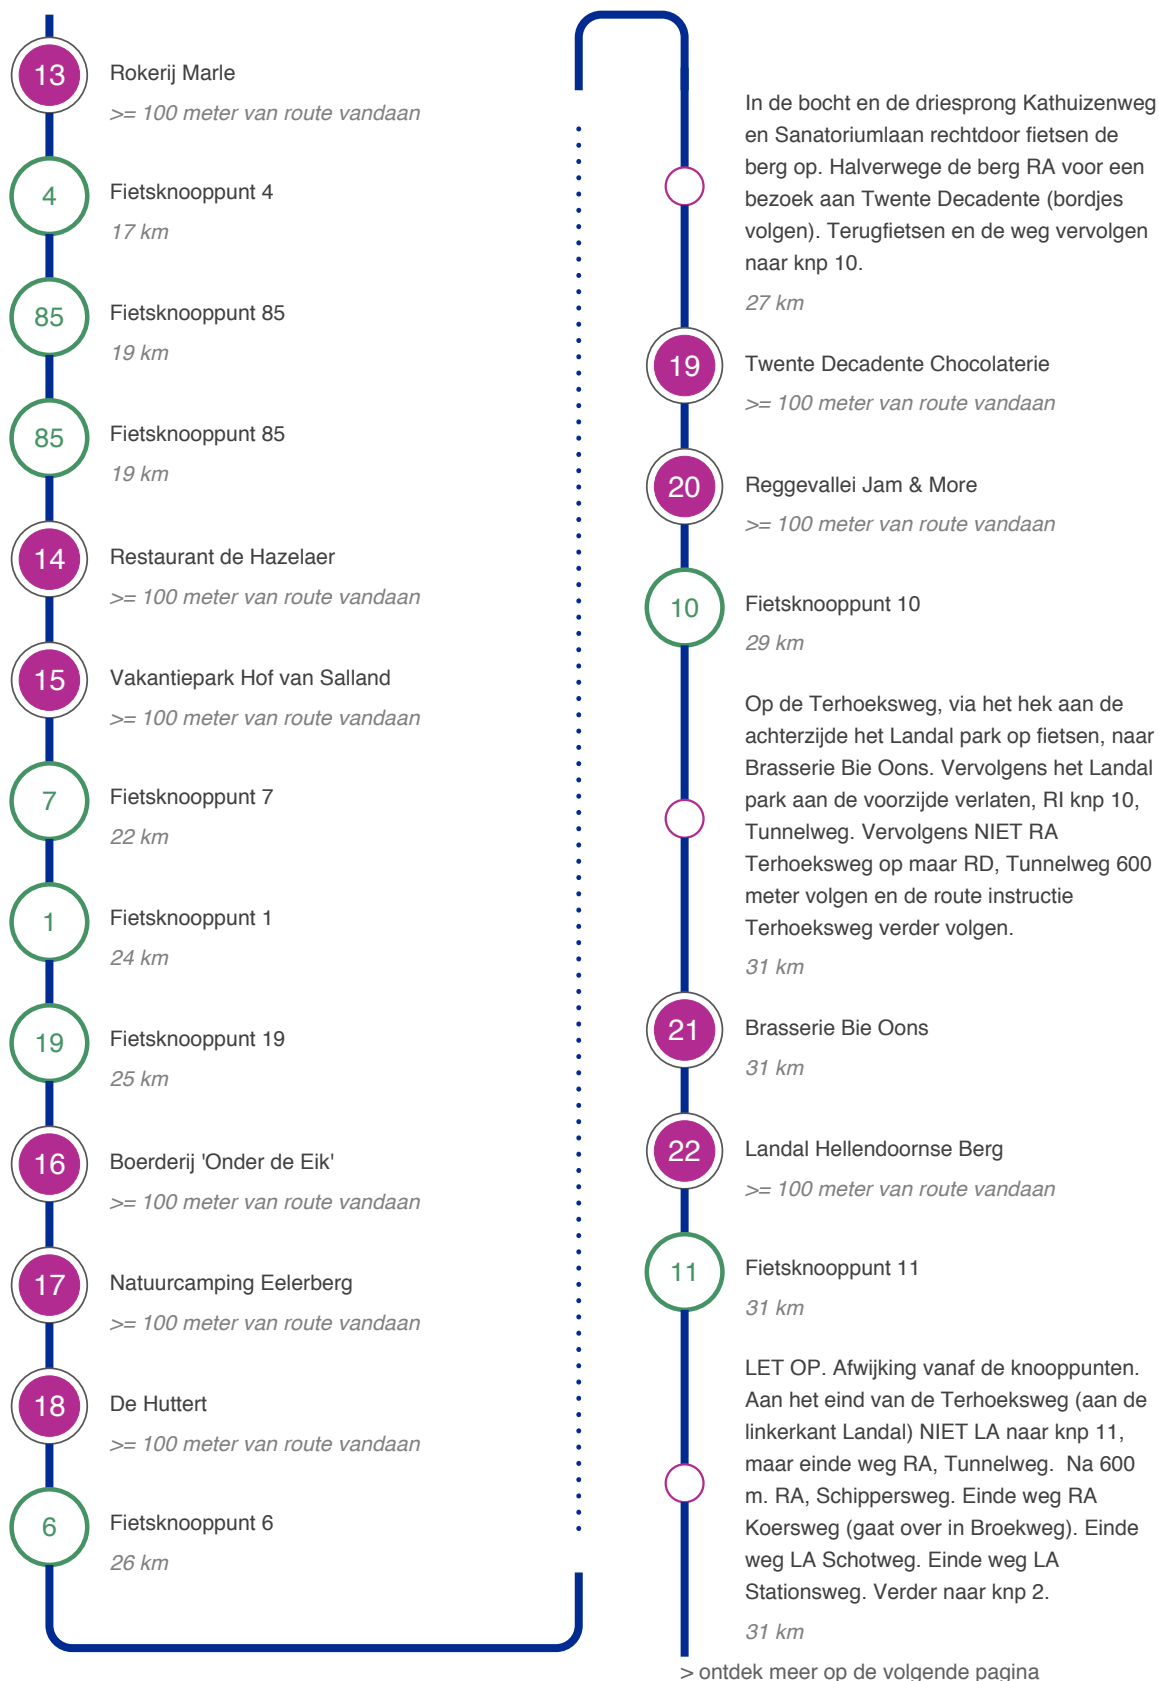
13 Rokerij Marle
>= 100 meter van route vandaan

4 Fietsknooppunt 4
17 km

85 Fietsknooppunt 85
19 km

85 Fietsknooppunt 85
19 km

14 Restaurant de Hazelaer
>= 100 meter van route vandaan

15 Vakantiepark Hof van Salland
>= 100 meter van route vandaan

7 Fietsknooppunt 7
22 km

1 Fietsknooppunt 1
24 km

19 Fietsknooppunt 19
25 km

16 Boerderij 'Onder de Eik'
>= 100 meter van route vandaan

17 Natuurcamping Eelerberg
>= 100 meter van route vandaan

18 De Huttert
>= 100 meter van route vandaan

6 Fietsknooppunt 6
26 km

In de bocht en de driesprong Kathuizenweg en Sanatoriumlaan rechtdoor fietsen de berg op. Halverwege de berg RA voor een bezoek aan Twente Decadente (bordjes volgen). Terugfietsen en de weg vervolgen naar knp 10.
27 km

19 Twente Decadente Chocolaterie
>= 100 meter van route vandaan

20 Reggevallei Jam & More
>= 100 meter van route vandaan

10 Fietsknooppunt 10
29 km

Op de Terhoeksweg, via het hek aan de achterzijde het Landal park op fietsen, naar Brasserie Bie Oons. Vervolgens het Landal park aan de voorzijde verlaten, RI knp 10, Tunnelweg. Vervolgens NIET RA Terhoeksweg op maar RD, Tunnelweg 600 meter volgen en de route instructie Terhoeksweg verder volgen.
31 km

21 Brasserie Bie Oons
31 km

22 Landal Hellendoornse Berg
>= 100 meter van route vandaan

11 Fietsknooppunt 11
31 km

LET OP. Afwijking vanaf de knooppunten. Aan het eind van de Terhoeksweg (aan de linkerkant Landal) NIET LA naar knp 11, maar einde weg RA, Tunnelweg. Na 600 m. RA, Schippersweg. Einde weg RA Koersweg (gaat over in Broekweg). Einde weg LA Schotweg. Einde weg LA Stationsweg. Verder naar knp 2.
31 km

> ontdek meer op de volgende pagina